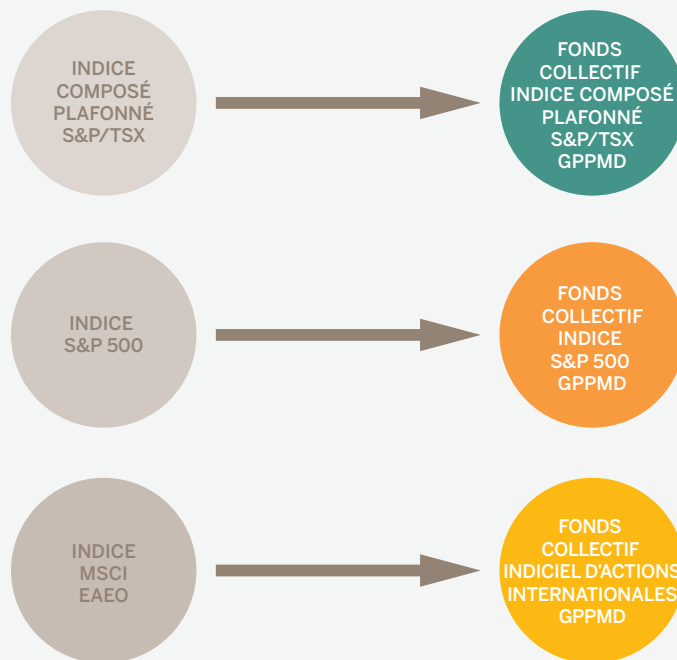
INDICE COMPOSÉ PLAFONNÉ S&P/TSX

FONDS COLLECTIF INDICE COMPOSÉ PLAFONNÉ S&P/TSX GPPMD

INDICE S&P 500

FONDS COLLECTIF INDICE S&P 500 GPPMD

INDICE MSCI EAEO

FONDS COLLECTIF INDICIEL D'ACTIONS INTERNATIONALES GPPMD